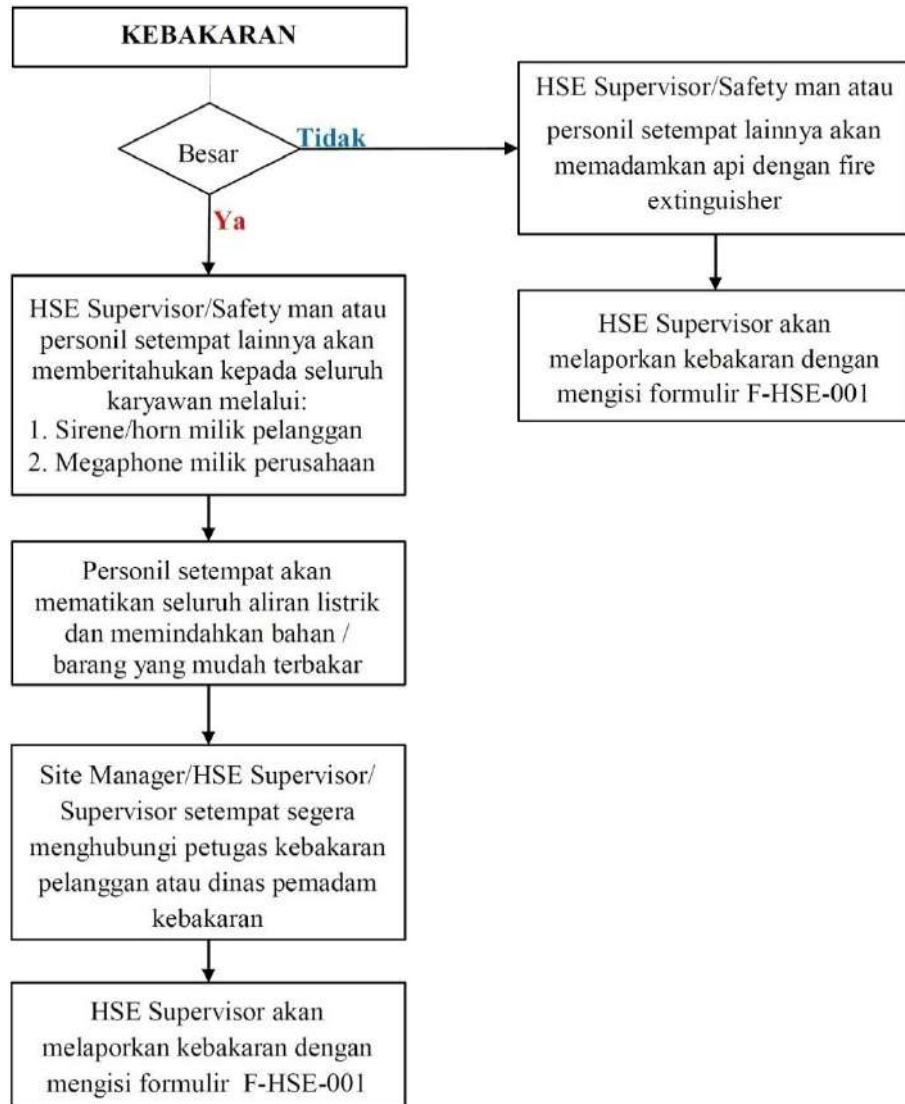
KEBAKARAN

Besar

Tidak

HSE Supervisor/Safety man atau personil setempat lainnya akan memadamkan api dengan fire extinguisher

HSE Supervisor akan melaporkan kebakaran dengan mengisi formulir F-HSE-001

Ya

HSE Supervisor/Safety man atau personil setempat lainnya akan memberitahukan kepada seluruh karyawan melalui:
1. Sirene/horn milik pelanggan
2. Megaphone milik perusahaan

Personil setempat akan mematikan seluruh aliran listrik dan memindahkan bahan / barang yang mudah terbakar

Site Manager/HSE Supervisor/ Supervisor setempat segera menghubungi petugas kebakaran pelanggan atau dinas pemadam kebakaran

HSE Supervisor akan melaporkan kebakaran dengan mengisi formulir F-HSE-001